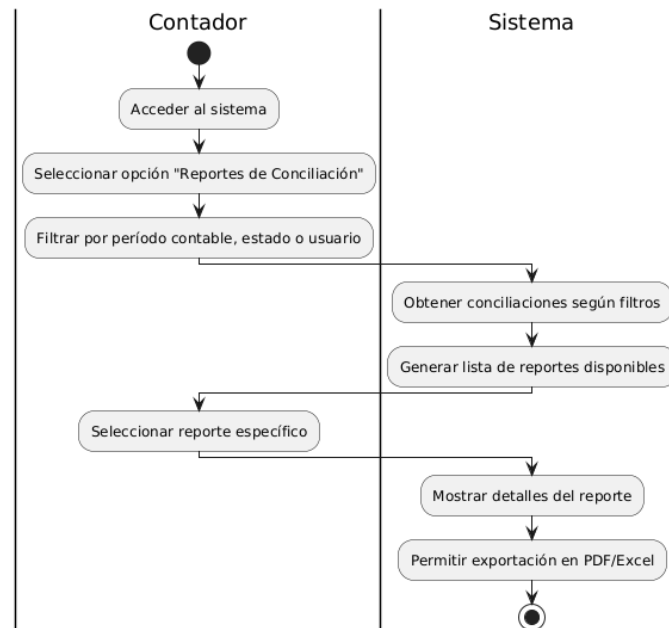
Contador

Sistema

Acceder al sistema

Seleccionar opción "Reportes de Conciliación"

Filtrar por período contable, estado o usuario

Obtener conciliaciones según filtros

Generar lista de reportes disponibles

Seleccionar reporte específico

Mostrar detalles del reporte

Permitir exportación en PDF/Excel